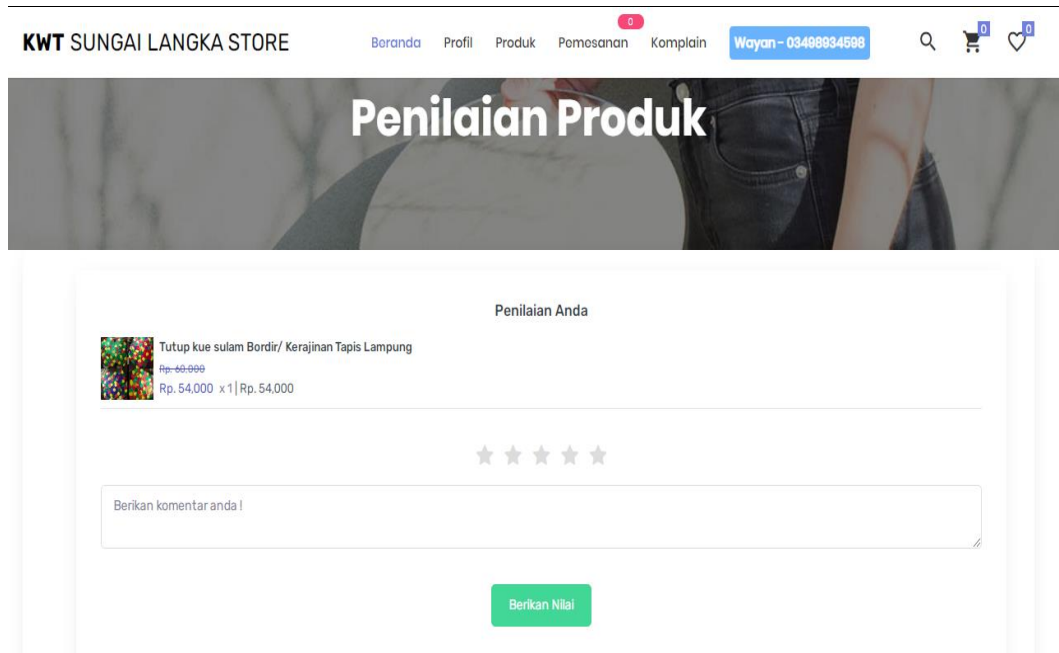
KWT SUNGAI LANGKA STORE

Beranda Profil Produk 0 Pemesanan Komplain Wayan - 03498934598 0 0

Penilaian Produk

Penilaian Anda

Tutup kue sulam Bordir/ Kerajinan Tapis Lampung
Rp. 60,000
Rp. 54,000 x 1 | Rp. 54,000

Berikan komentar anda !

Berikan Nilai